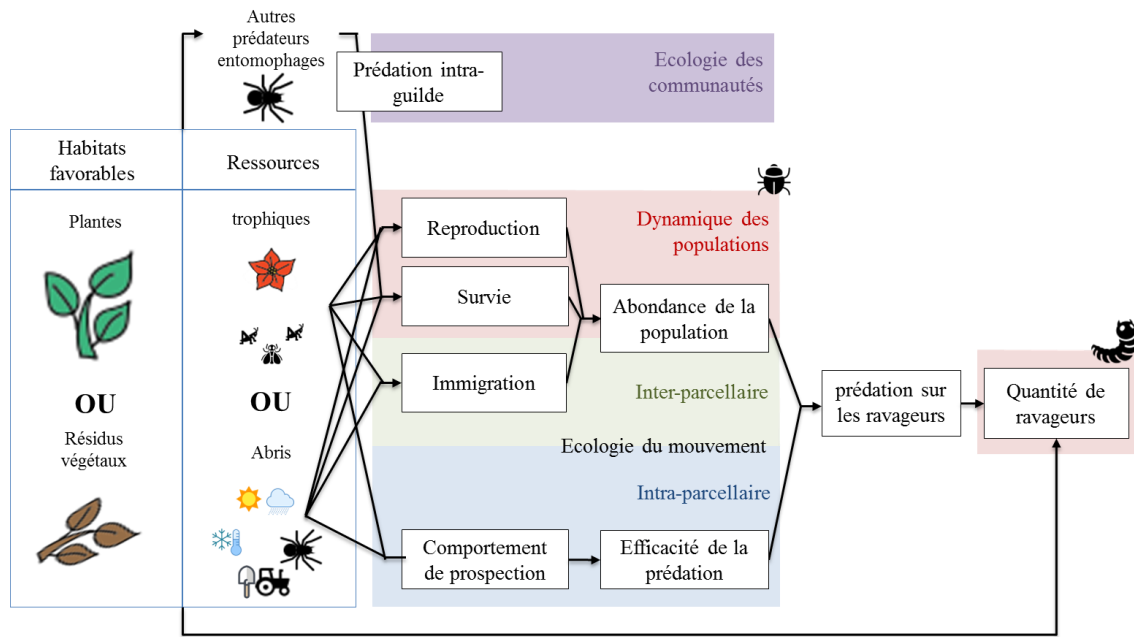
Autres prédateurs entomophages

Prédation intra-guilde

Ecologie des communautés

Habitats favorables

Ressources

Plantes

trophiques

OU

OU

Résidus végétaux

Abris

Reproduction

Survie

Immigration

Dynamique des populations

Abondance de la population

Inter-parcellaire

Ecologie du mouvement

Intra-parcellaire

Comportement de prospection

Efficacité de la prédation

prédation sur les ravageurs

Quantité de ravageurs